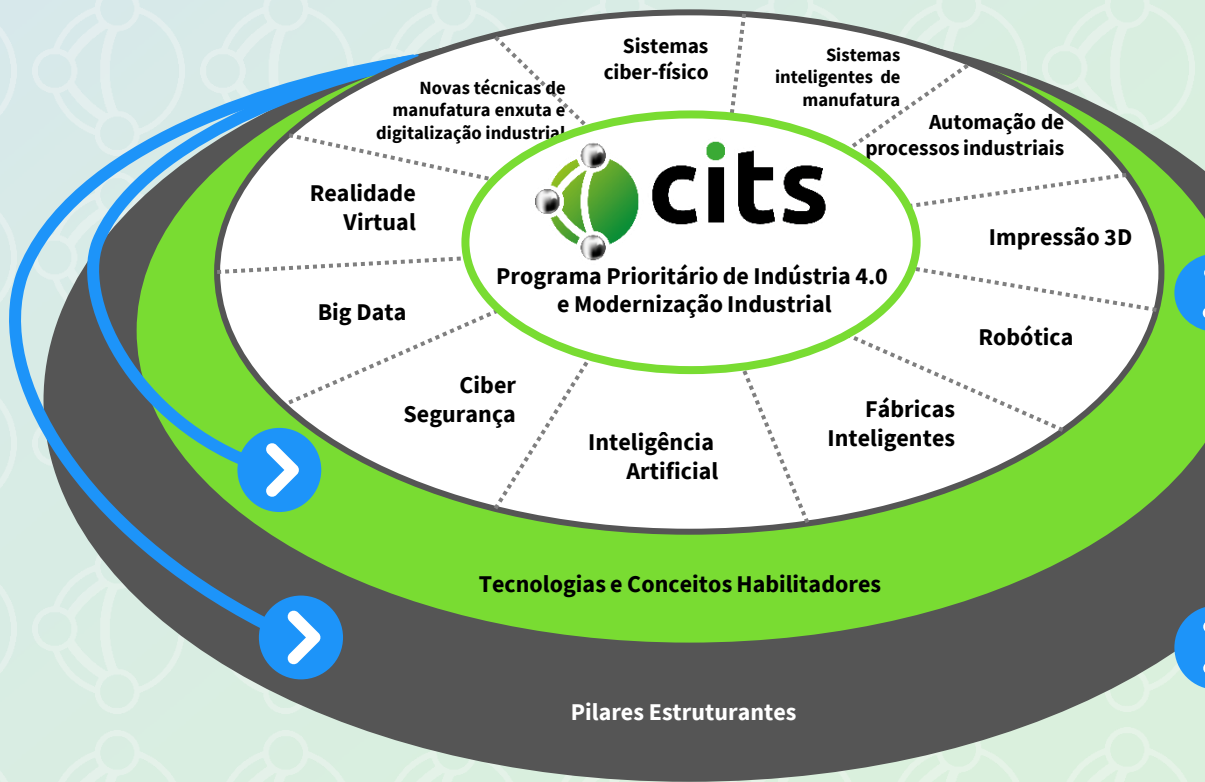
Sistemas ciber-físico

Sistemas inteligentes de manufatura

Automação de processos industriais

Impressão 3D

Robótica

Fábricas Inteligentes

Inteligência Artificial

Ciber Segurança

Big Data

Realidade Virtual

Novas técnicas de manufatura enxuta e digitalização industrial

cits

Programa Prioritário de Indústria 4.0 e Modernização Industrial

Tecnologias e Conceitos Habilitadores

Pilares Estruturantes